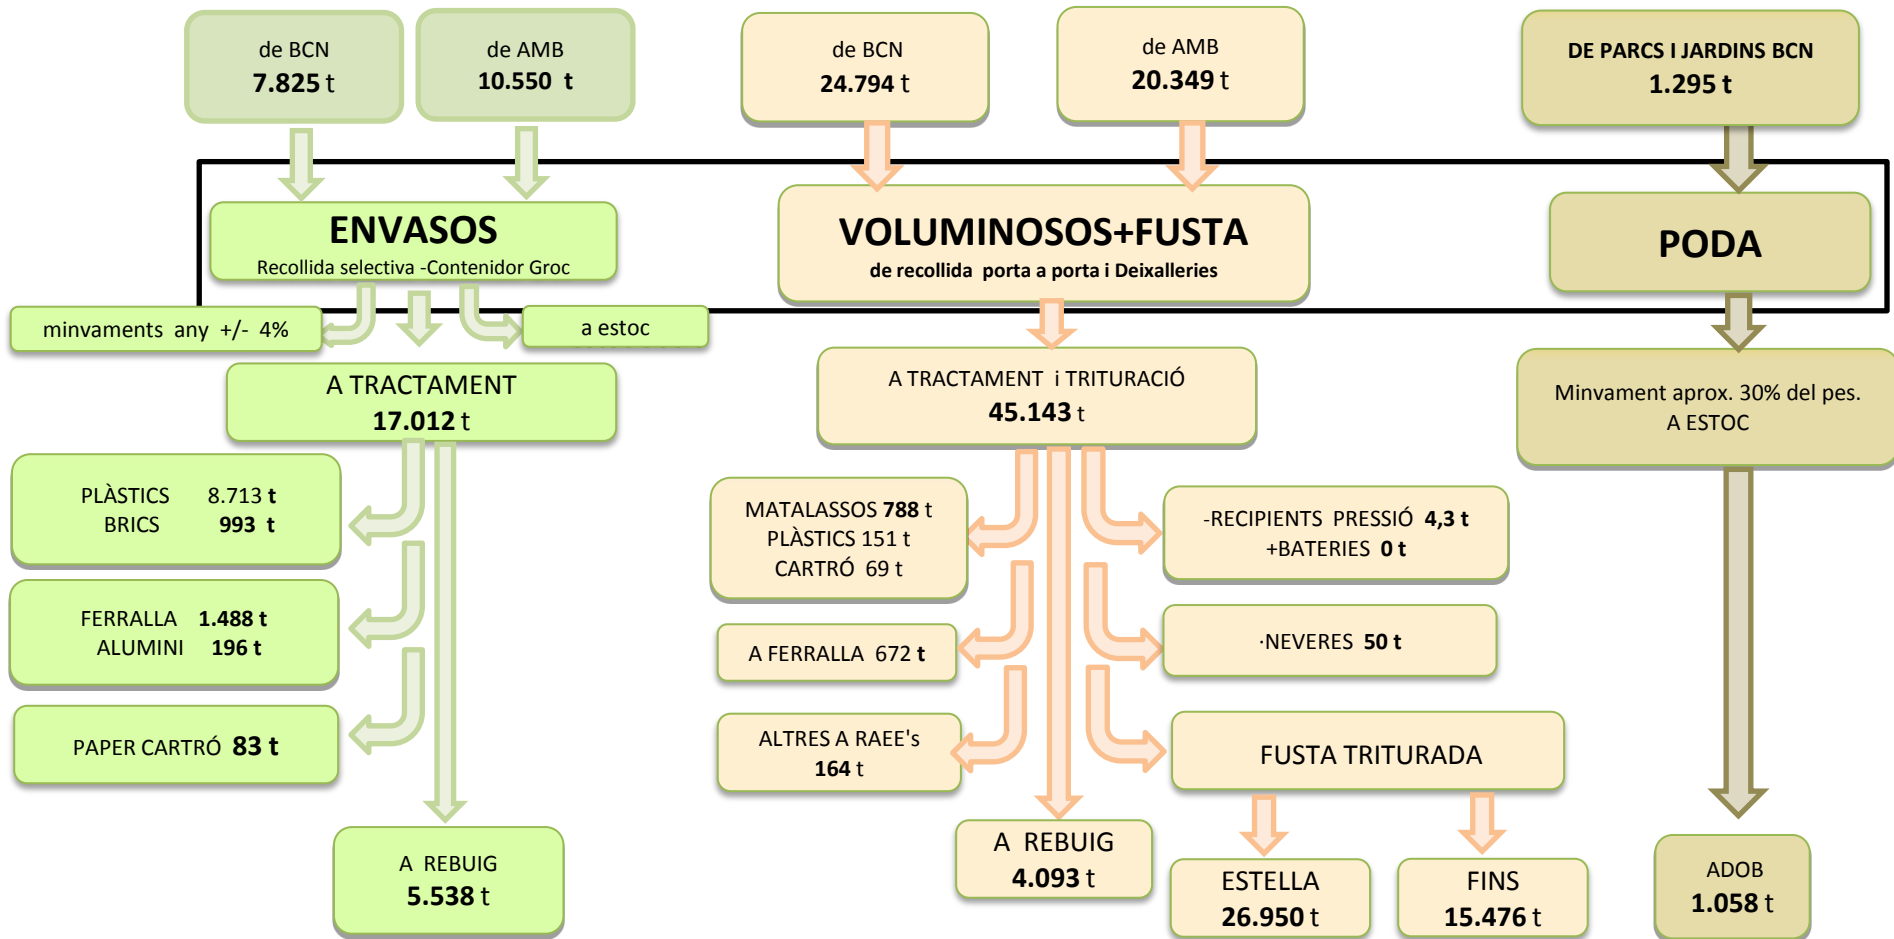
de BCN
7.825 t

de AMB
10.550 t

de BCN
24.794 t

de AMB
20.349 t

DE PARCS I JARDINS BCN
1.295 t

ENVASOS
Recollida selectiva -Contenidor Groc

VOLUMINOSOS+FUSTA
de recollida porta a porta i Deixalleries

PODA

minvaments any +/- 4%

a estoc

A TRACTAMENT
17.012 t

A TRACTAMENT i TRITURACIÓ
45.143 t

Minvament aprox. 30% del pes.
A ESTOC

PLÀSTICS 8.713 t
BRICS 993 t

MATALASSOS 788 t
PLÀSTICS 151 t
CARTRÓ 69 t

-RECIPIENTS PRESSIÓ 4,3 t
+BATERIES 0 t

FERRALLA 1.488 t
ALUMINI 196 t

A FERRALLA 672 t

·NEVERES 50 t

PAPER CARTRÓ 83 t

ALTRES A RAEE's
164 t

FUSTA TRITURADA

A REBUIG
5.538 t

A REBUIG
4.093 t

ESTELLA
26.950 t

FINS
15.476 t

ADOB
1.058 t